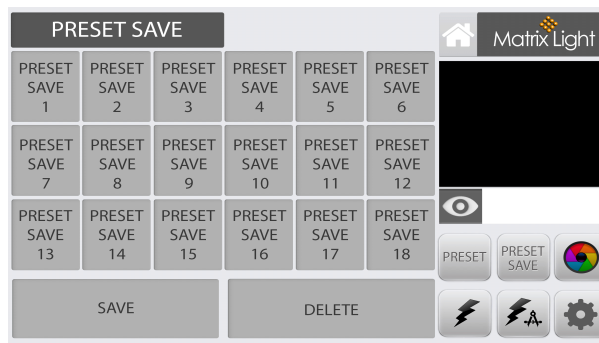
PRESET SAVE

Matrix Light

PRESET SAVE 1
PRESET SAVE 2
PRESET SAVE 3
PRESET SAVE 4
PRESET SAVE 5
PRESET SAVE 6
PRESET SAVE 7
PRESET SAVE 8
PRESET SAVE 9
PRESET SAVE 10
PRESET SAVE 11
PRESET SAVE 12
PRESET SAVE 13
PRESET SAVE 14
PRESET SAVE 15
PRESET SAVE 16
PRESET SAVE 17
PRESET SAVE 18

SAVE
DELETE

PRESET
PRESET SAVE